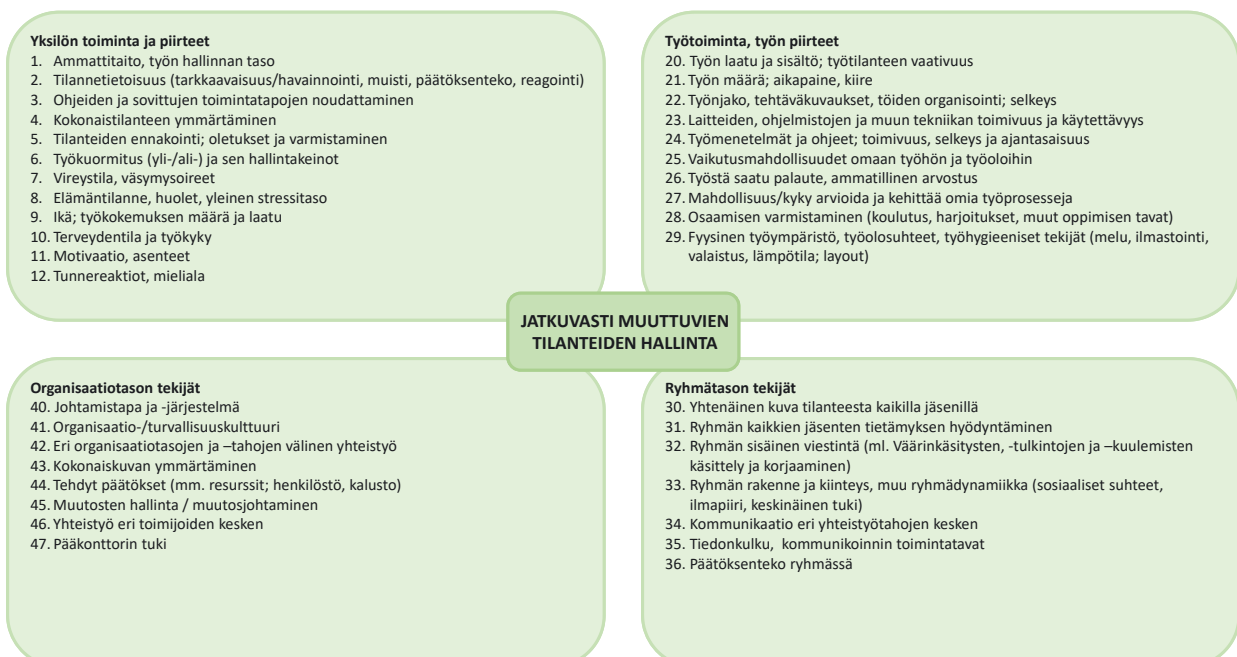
Yksilön toiminta ja piirteet
1. Ammattitaito, työn hallinnan taso
2. Tilannetietoisuus (tarkkaavaisuus/havainnointi, muisti, päätöksenteko, reagointi)
3. Ohjeiden ja sovittujen toimintatapojen noudattaminen
4. Kokonaistilanteen ymmärtäminen
5. Tilanteiden ennakointi; oletukset ja varmistaminen
6. Työkuormitus (yli-/ali-) ja sen hallintakeinot
7. Vireystila, väsymysoireet
8. Elämäntilanne, huolet, yleinen stressitaso
9. Ikä; työkokemuksen määrä ja laatu
10. Terveydentila ja työkyky
11. Motivaatio, asenteet
12. Tunnereaktiot, mieliala

Työtoiminta, työn piirteet
20. Työn laatu ja sisältö; työtilanteen vaativuus
21. Työn määrä; aikapaine, kiire
22. Työnjako, tehtäväkuvaukset, töiden organisointi; selkeys
23. Laitteiden, ohjelmistojen ja muun tekniikan toimivuus ja käytettävyys
24. Työmenetelmät ja ohjeet; toimivuus, selkeys ja ajantasaisuus
25. Vaikutusmahdollisuudet omaan työhön ja työoloihin
26. Työstä saatu palaute, ammatillinen arvostus
27. Mahdollisuus/kyky arvioida ja kehittää omia työprosesseja
28. Osaamisen varmistaminen (koulutus, harjoitukset, muut oppimisen tavat)
29. Fyysinen työympäristö, työolosuhteet, työhygieeniset tekijät (melu, ilmastointi, valaistus, lämpötila; layout)

JATKUVASTI MUUTTUVIEN TILANTEIDEN HALLINTA

Organisaatiotason tekijät
40. Johtamistapa ja -järjestelmä
41. Organisaatio-/turvallisuuskulttuuri
42. Eri organisaatiotasojen ja –tahojen välinen yhteistyö
43. Kokonaiskuvan ymmärtäminen
44. Tehdyt päätökset (mm. resurssit; henkilöstö, kalusto)
45. Muutosten hallinta / muutosjohtaminen
46. Yhteistyö eri toimijoiden kesken
47. Pääkonttorin tuki

Ryhmätason tekijät
30. Yhtenäinen kuva tilanteesta kaikilla jäsenillä
31. Ryhmän kaikkien jäsenten tietämyksen hyödyntäminen
32. Ryhmän sisäinen viestintä (ml. Väärinkäsitysten, -tulkintojen ja –kuulemisten käsittely ja korjaaminen)
33. Ryhmän rakenne ja kiinteys, muu ryhmädynamiikka (sosiaaliset suhteet, ilmapiiri, keskinäinen tuki)
34. Kommunikaatio eri yhteistyötahojen kesken
35. Tiedonkulku, kommunikoinnin toimintatavat
36. Päätöksenteko ryhmässä